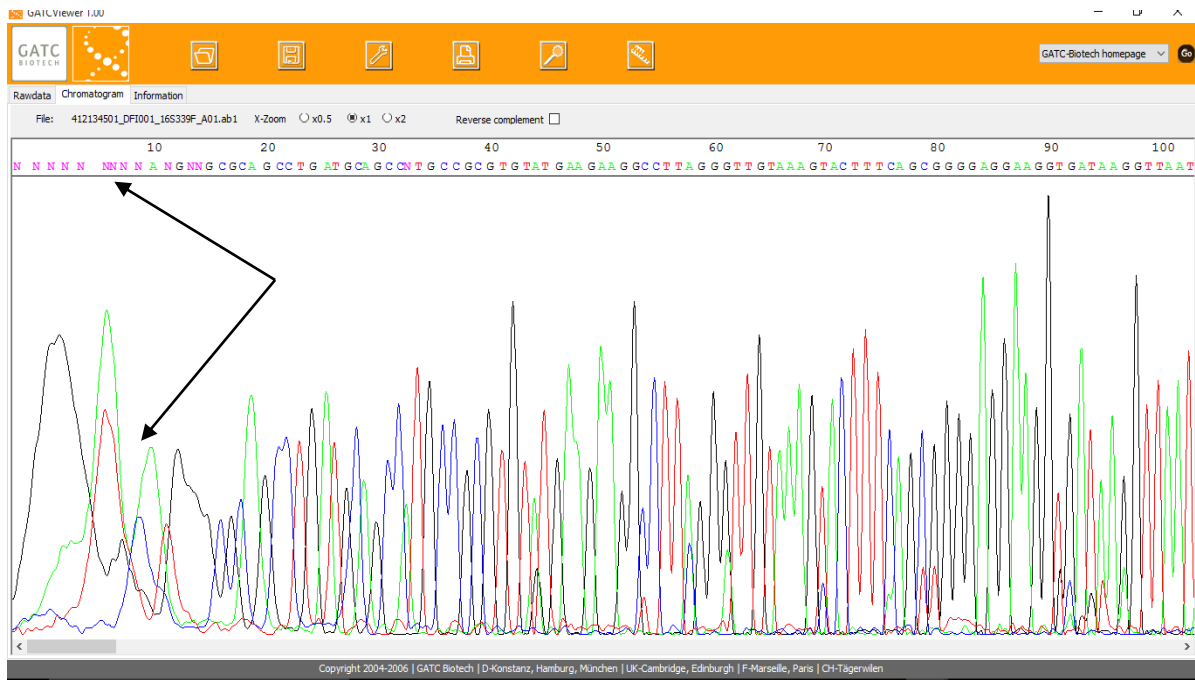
GATCViewer 1.00

GATC BIOTECH

GATC-Biotech homepage
Go

Rawdata
Chromatogram
Information

File: 412134501_DFI001_16S339F_A01.ab1
X-Zoom
x0.5
x1
x2
Reverse complement

10 20 30 40 50 60 70 80 90 100

N N N N N NNN N A N G NN G C G C A G C C T G A T G C A G C C N T G C C G C G T G T A T G A A G A A G G C C T T A G G G T T G T A A A G T A C T T T C A G C G G G G A G G A A G G T G A T A A G G T T A A T

Copyright 2004-2006 | GATC Biotech | D-Konstanz, Hamburg, München | UK-Cambridge, Edinburgh | F-Marseille, Paris | CH-Tägerwilen